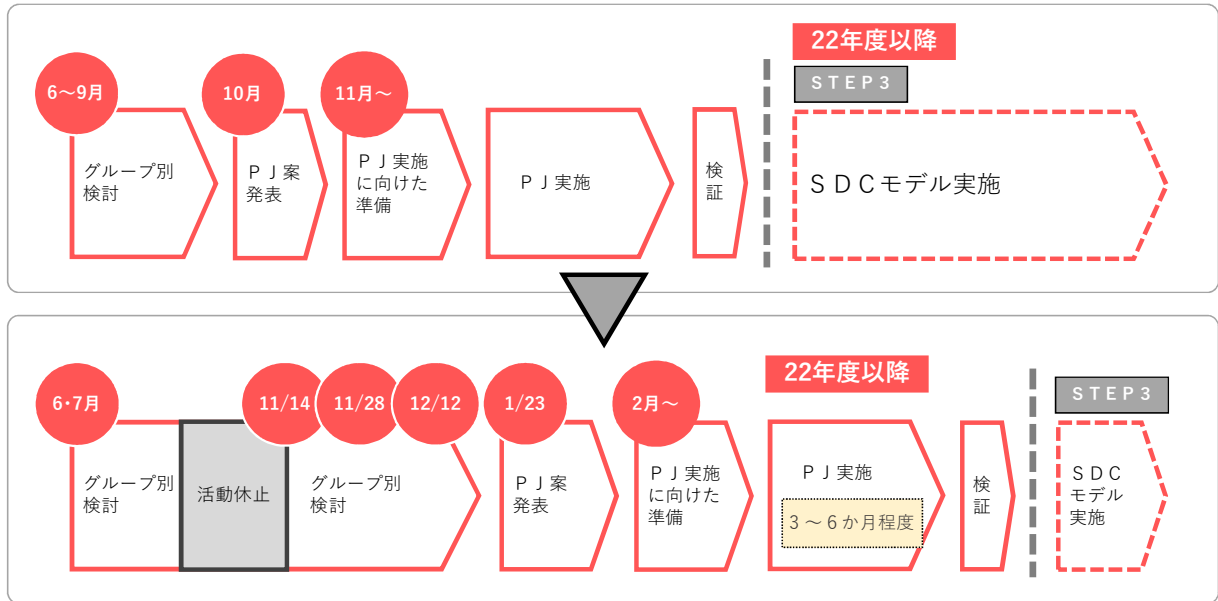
22年度以降

STEP３

6～9月
グループ別検討

10月
ＰＪ案発表

11月～
ＰＪ実施に向けた準備

ＰＪ実施

検証

ＳＤＣモデル実施

22年度以降

STEP３

6･7月
グループ別検討

活動休止

11/14
11/28
12/12
グループ別検討

1/23
ＰＪ案発表

2月～
ＰＪ実施に向けた準備

ＰＪ実施
３～６か月程度

検証

ＳＤＣモデル実施